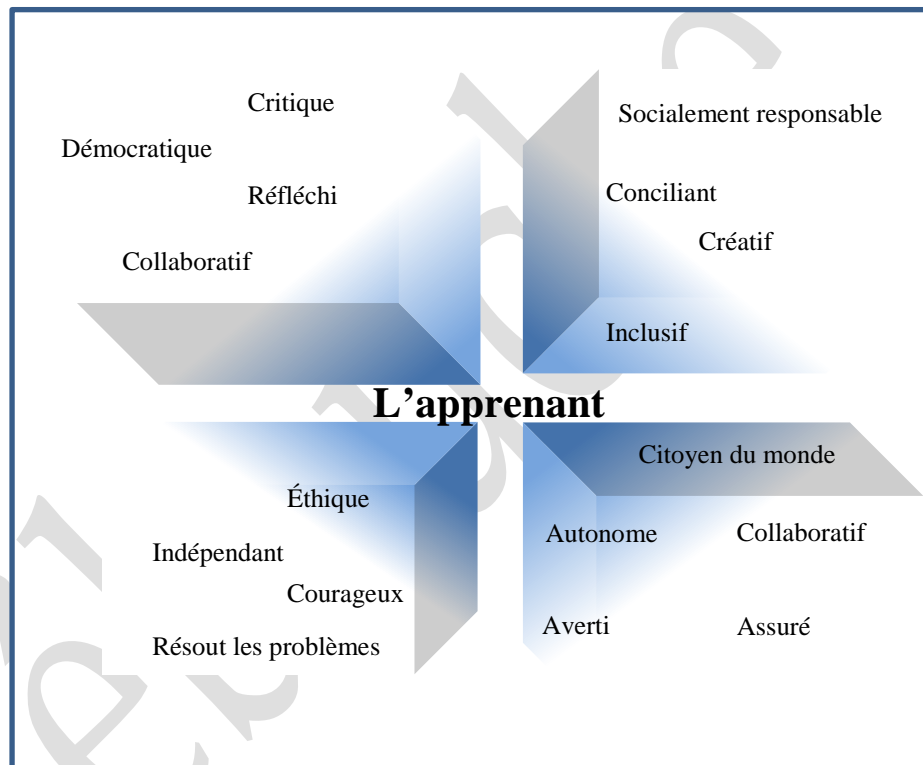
Critique

Démocratique

Réfléchi

Collaboratif

Socialement responsable

Conciliant

Créatif

Inclusif

L'apprenant

Citoyen du monde

Éthique

Indépendant

Courageux

Résout les problèmes

Autonome

Collaboratif

Averti

Assuré